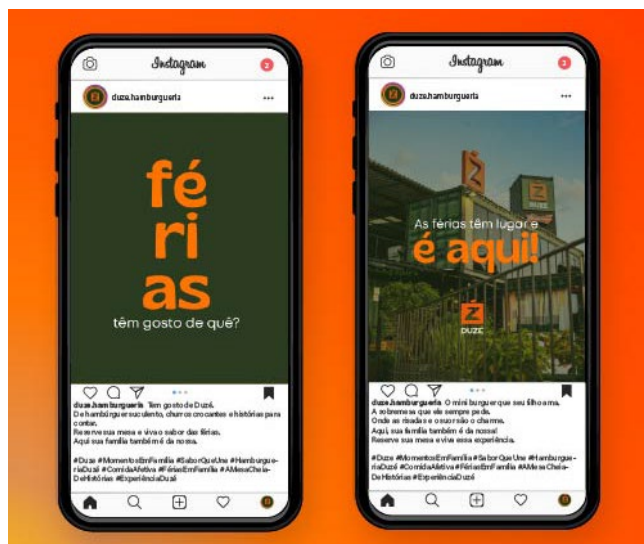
Instagram

2

duze.hamburgueria

fé
ri
as
têm gosto de quê?

duze.hamburgueria Tem gosto de Duzê.
De hambúrguer suculento, churros crocantes e histórias para contar.
Reserve sua mesa e viva o sabor das férias.
Aqui sua família também é da nossa.

#Duze #MomentosEmFamilia #SaborQueUne #HamburgueriaDuzê #ComidaAfetiva #FériasEmFamília #AMesaCheiaDeHistórias #ExperiênciaDuzê

Instagram

2

duze.hamburgueria

As férias têm lugar e
é aqui!

DUZÊ

duze.hamburgueria O mini burguer que seu filho ama.
A sobremesa que ele sempre pede.
Onde as risadas e o sucesso são o charme.
Aqui, sua família também é da nossa!
Reserve sua mesa e viva essa experiência.

#Duze #MomentosEmFamilia #SaborQueUne #HamburgueriaDuzê #ComidaAfetiva #FériasEmFamília #AMesaCheiaDeHistórias #ExperiênciaDuzê